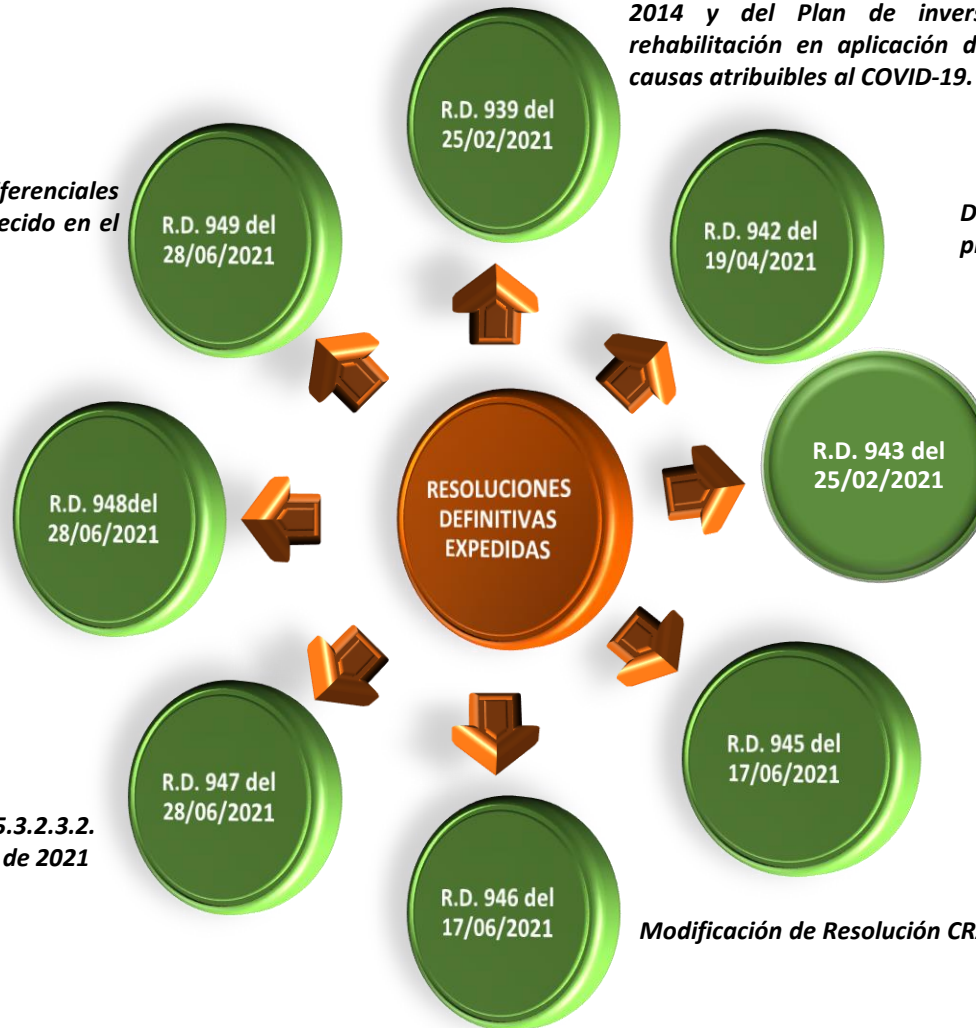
2014 y del Plan de invers
rehabilitación en aplicación d
causas atribuibles al COVID-19.

R.D. 939 del 25/02/2021

ferenciales
ecido en el

R.D. 949 del 28/06/2021

R.D. 942 del 19/04/2021

D
p

R.D. 943 del 25/02/2021

R.D. 948del 28/06/2021

RESOLUCIONES DEFINITIVAS EXPEDIDAS

R.D. 945 del 17/06/2021

R.D. 947 del 28/06/2021

5.3.2.3.2.
de 2021

R.D. 946 del 17/06/2021

Modificación de Resolución CR